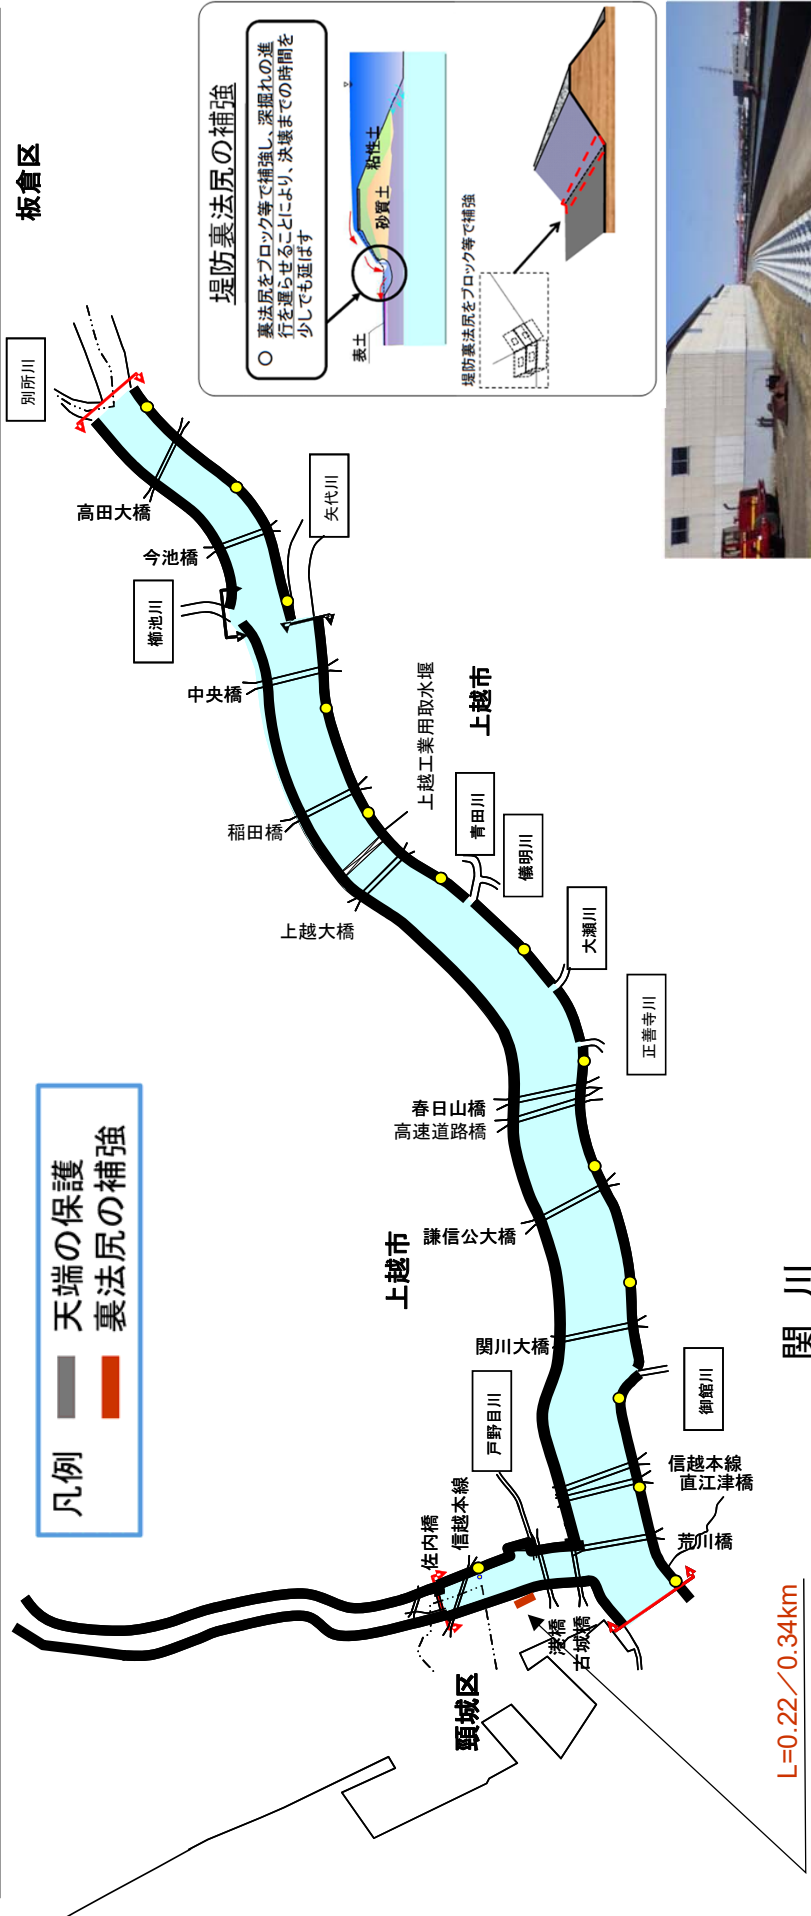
板倉区

堤防裏法尻の補強

○ 裏法尻をブロック等で補強し、深掘れの進行を遅らせることにより、決壊までの時間を少しでも延ばす

粘性土
砂質土
表土

堤防裏法尻をブロック等で補強

別所川
高田大橋
今池橋
矢代川
櫛池川
中央橋
上越市
上越工業用取水堰
稲田橋
青田川
儀明川
上越大橋
大瀬川
正善寺川
春日山橋
高速道路橋
謙信公大橋
上越市
関川大橋
御館川
戸野目川
信越本線
直江津橋
佐内橋
信越本線
荒川橋
港橋
古城橋
頸城区
関川
L=0.22／0.34km

凡例
天端の保護
裏法尻の補強